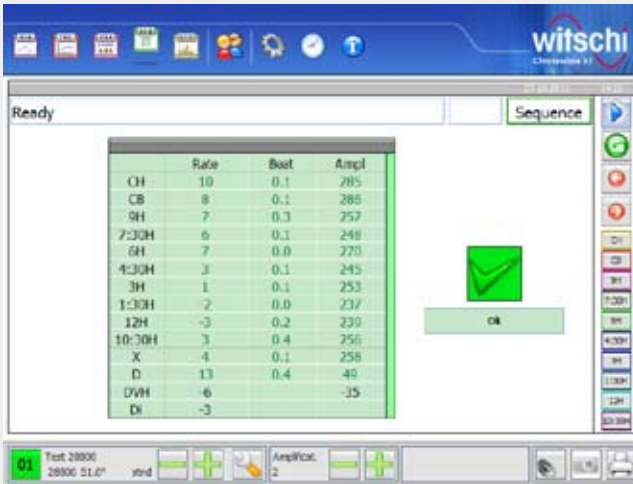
witschi
Chronoscope X1

Ready

Sequence

| | Rate | Beat | Ampl |
|---|---|---|---|
| CH | 10 | 0.1 | 285 |
| CB | 8 | 0.1 | 286 |
| 9H | 7 | 0.3 | 257 |
| 7:30H | 6 | 0.1 | 248 |
| 6H | 7 | 0.0 | 270 |
| 4:30H | 3 | 0.1 | 245 |
| 3H | 1 | 0.1 | 253 |
| 1:30H | -2 | 0.0 | 237 |
| 12H | -3 | 0.2 | 239 |
| 10:30H | 3 | 0.4 | 256 |
| X | 4 | 0.1 | 258 |
| D | 13 | 0.4 | 49 |
| DVH | -6 | | -35 |
| Di | -3 | | |

ok

Di
CB
9H
7:30H
6H
4:30H
3H
1:30H
12H
10:30H

01 Test 28800
28800 51.0° std

Amplificat.
2